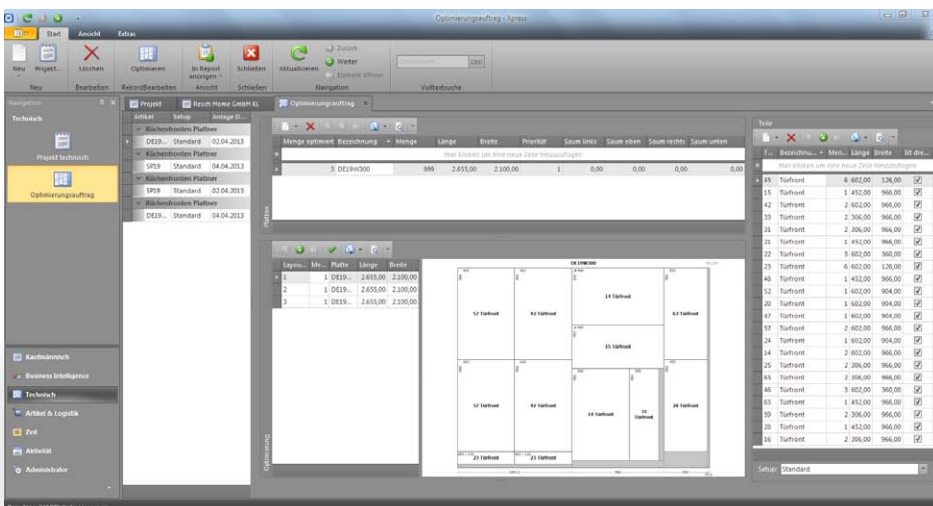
Optimierungsauftrag - Xpress

Start Ansicht Extras

Neu Projekt... Löschen Optimieren In Report anzeigen Schließen Aktualisieren Zurück Weiter Element öffnen Los!

Neu Bearbeiten RekordBearbeiten Ansicht Schließen Navigation Volltextsuche

Navigation

Technisch

Projekt technisch

Optimierungsauftrag

Kaufmännisch

Business Intelligence

Technisch

Artikel & Logistik

Zeit

Aktivität

Administrator

Projekt | Resch Home GmbH KL | Optimierungsauftrag

| Artikel | Setup | Anlage D... |
|---|---|---|
| Küchenfronten Plattner | | |
| DE19... | Standard | 02.04.2013 |
| Küchenfronten Plattner | | |
| SP19 | Standard | 04.04.2013 |
| Küchenfronten Plattner | | |
| SP19 | Standard | 02.04.2013 |
| Küchenfronten Plattner | | |
| DE19... | Standard | 04.04.2013 |

Platten

| Menge optimiert | Bezeichnung | Menge | Länge | Breite | Priorität | Saum links | Saum oben | Saum rechts | Saum unten |
|---|---|---|---|---|---|---|---|---|---|
| Hier klicken um eine neue Zeile hinzuzufügen | | | | | | | | | |
| 3 | DE19W300 | 999 | 2.655,00 | 2.100,00 | 1 | 0,00 | 0,00 | 0,00 | 0,00 |

Optimierung

| Layou... | Me... | Platte | Länge | Breite |
|---|---|---|---|---|
| 1 | 1 | DE19... | 2.655,00 | 2.100,00 |
| 2 | 1 | DE19... | 2.655,00 | 2.100,00 |
| 3 | 1 | DE19... | 2.655,00 | 2.100,00 |

DE19W300

57 Türfront 42 Türfront 14 Türfront 63 Türfront 15 Türfront 57 Türfront 42 Türfront 14 Türfront 31 Türfront 28 Türfront 23 Türfront 23 Türfront

Teile

| T... | Bezeichnu... | Men... | Länge | Breite | Ist dre... |
|---|---|---|---|---|---|
| Hier klicken um eine neue Zeile hinzuzufügen | | | | | |
| 45 | Türfront | 6 | 602,00 | 126,00 | ☑ |
| 15 | Türfront | 1 | 452,00 | 966,00 | ☑ |
| 42 | Türfront | 2 | 602,00 | 966,00 | ☑ |
| 33 | Türfront | 2 | 306,00 | 966,00 | ☑ |
| 31 | Türfront | 2 | 306,00 | 966,00 | ☑ |
| 21 | Türfront | 1 | 452,00 | 966,00 | ☑ |
| 22 | Türfront | 3 | 602,00 | 360,00 | ☑ |
| 25 | Türfront | 6 | 602,00 | 126,00 | ☑ |
| 48 | Türfront | 1 | 452,00 | 966,00 | ☑ |
| 52 | Türfront | 1 | 602,00 | 904,00 | ☑ |
| 20 | Türfront | 1 | 602,00 | 904,00 | ☑ |
| 47 | Türfront | 1 | 602,00 | 904,00 | ☑ |
| 57 | Türfront | 2 | 602,00 | 966,00 | ☑ |
| 24 | Türfront | 1 | 602,00 | 904,00 | ☑ |
| 14 | Türfront | 2 | 602,00 | 966,00 | ☑ |
| 25 | Türfront | 2 | 306,00 | 966,00 | ☑ |
| 65 | Türfront | 3 | 306,00 | 966,00 | ☑ |
| 46 | Türfront | 3 | 602,00 | 360,00 | ☑ |
| 63 | Türfront | 1 | 452,00 | 966,00 | ☑ |
| 59 | Türfront | 2 | 306,00 | 966,00 | ☑ |
| 28 | Türfront | 1 | 452,00 | 966,00 | ☑ |
| 16 | Türfront | 2 | 306,00 | 966,00 | ☑ |

Setup: Standard